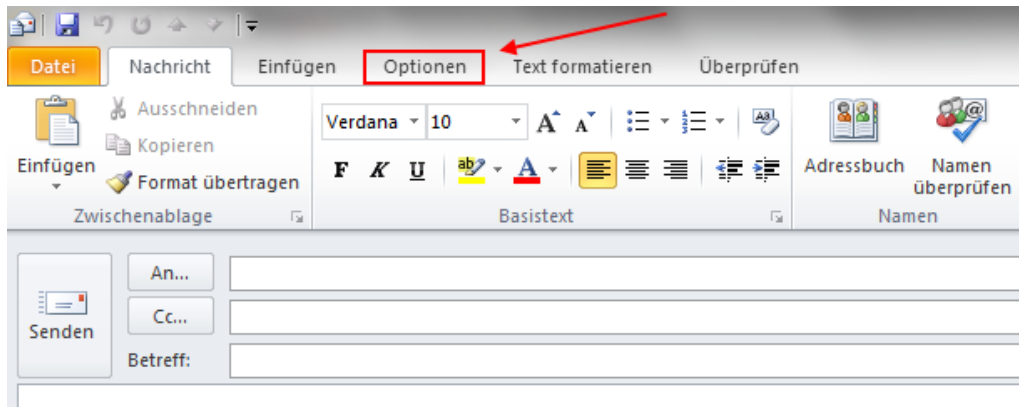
Datei
Nachricht
Einfügen
Optionen
Text formatieren
Überprüfen

Einfügen
Ausschneiden
Kopieren
Format übertragen
Zwischenablage

Verdana
10
F K U
Basistext

Adressbuch
Namen überprüfen
Namen

Senden
An...
Cc...
Betreff: